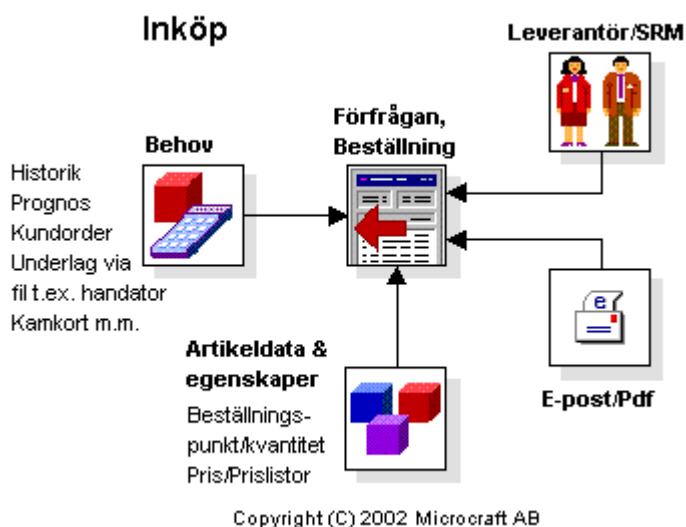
Inköp

Leverantör/SRM

Behov

Förfrågan, Beställning

Historik
Prognos
Kundorder
Underlag via fil t.ex. handator
Kamkort m.m.

Artikeldata & egenskaper

Beställningspunkt/kvantitet
Pris/Prislistor

e

E-post/Pdf

Copyright (C) 2002 Microcraft AB